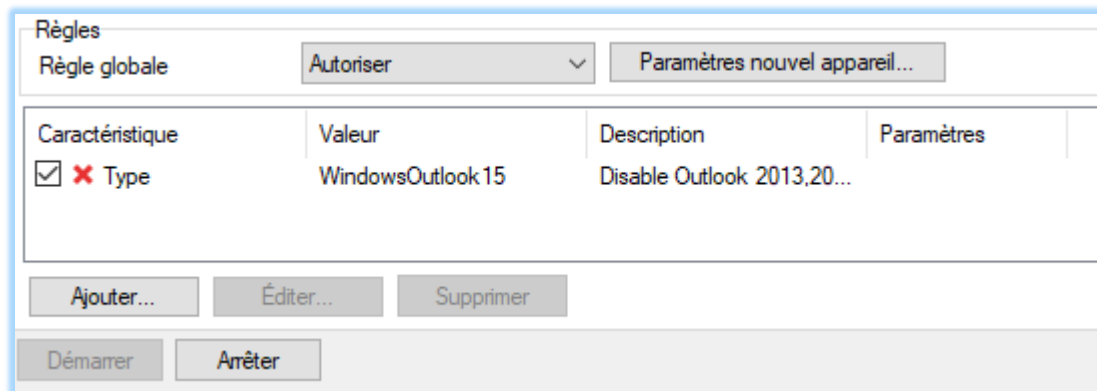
Règles

Règle globale

Autoriser

Paramètres nouvel appareil...

| Caractéristique | Valeur | Description | Paramètres |
|---|---|---|---|
| Type | WindowsOutlook15 | Disable Outlook 2013,20... | |

Ajouter...

Éditer...

Supprimer

Démarrer

Arrêter